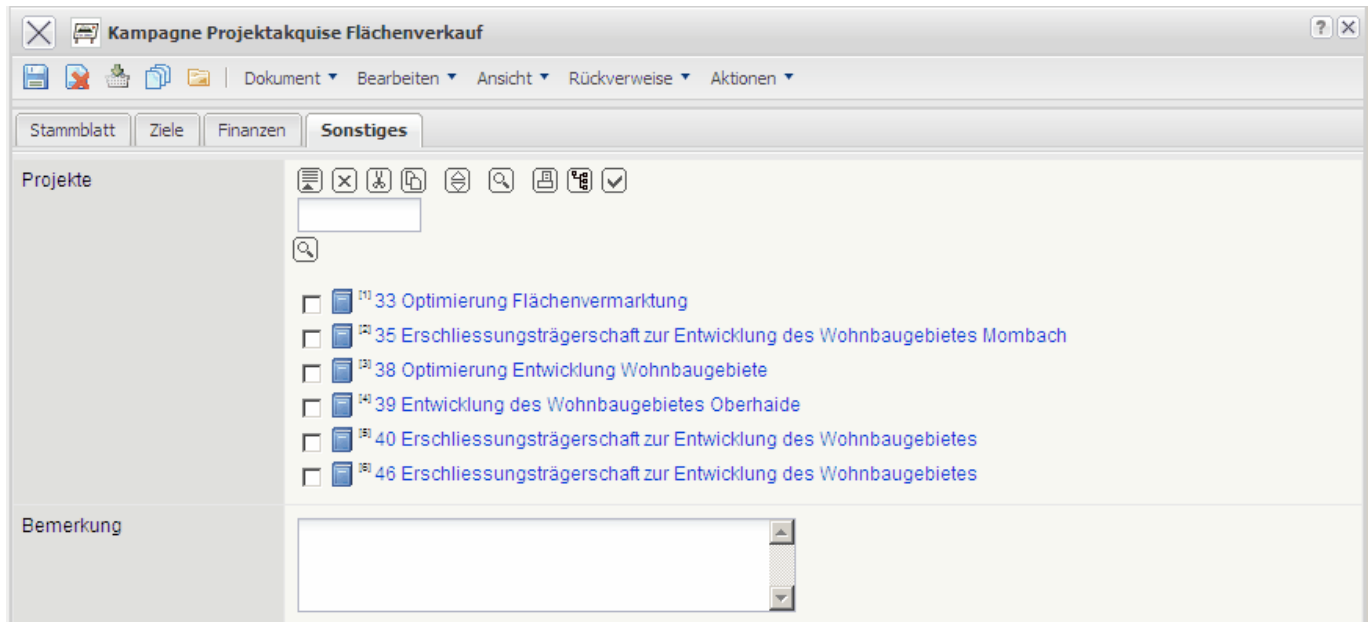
Kampagne Projektakquise Flächenverkauf

? X

Dokument ▾ Bearbeiten ▾ Ansicht ▾ Rückverweise ▾ Aktionen ▾

Stammblatt | Ziele | Finanzen | Sonstiges

Projekte

[1] 33 Optimierung Flächenvermarktung
[2] 35 Erschliessungsträgerschaft zur Entwicklung des Wohnbaugebietes Mombach
[3] 38 Optimierung Entwicklung Wohnbaugebiete
[4] 39 Entwicklung des Wohnbaugebietes Oberhaide
[5] 40 Erschliessungsträgerschaft zur Entwicklung des Wohnbaugebietes
[6] 46 Erschliessungsträgerschaft zur Entwicklung des Wohnbaugebietes

Bemerkung